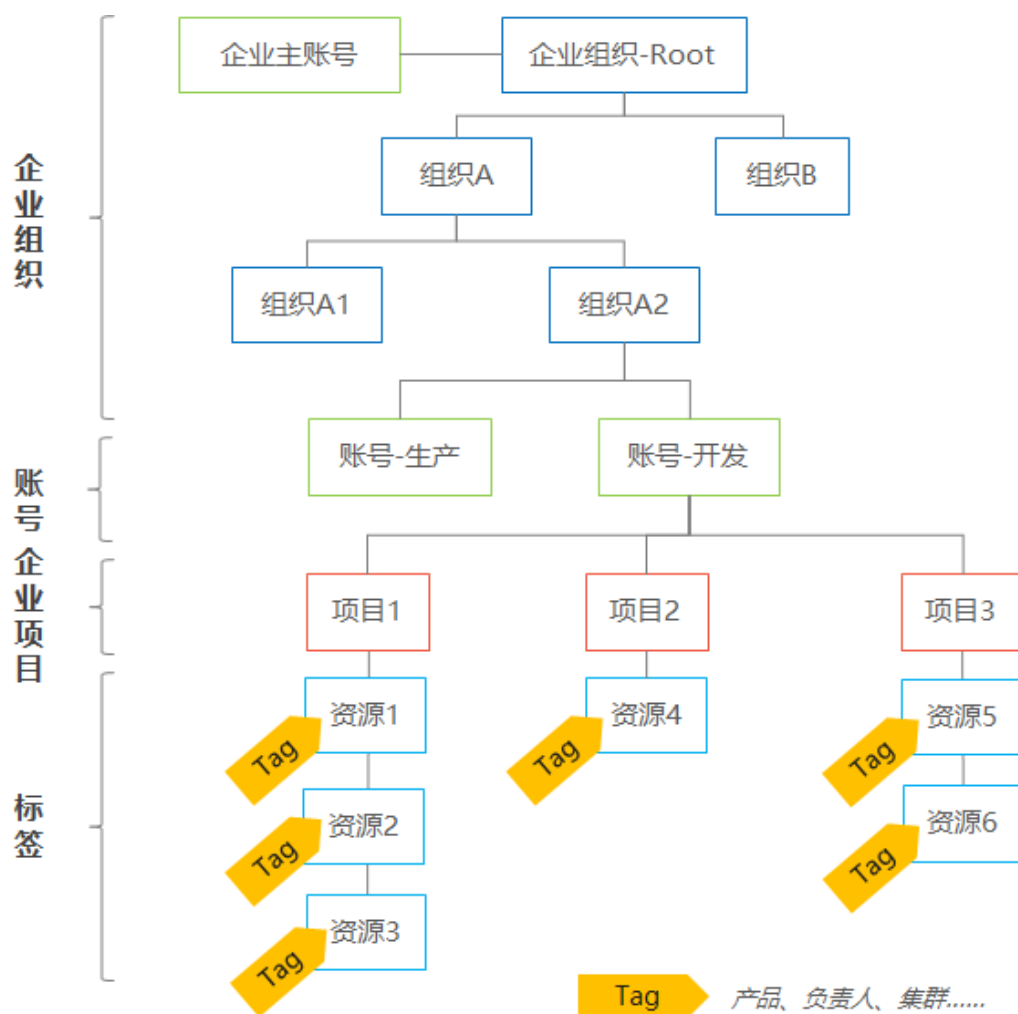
企业组织

企业主账号

企业组织-Root

组织A

组织B

组织A1

组织A2

账号

账号-生产

账号-开发

企业项目

项目1

项目2

项目3

标签

资源1

Tag

资源4

Tag

资源5

Tag

资源2

Tag

资源6

Tag

资源3

Tag

Tag

产品、负责人、集群......